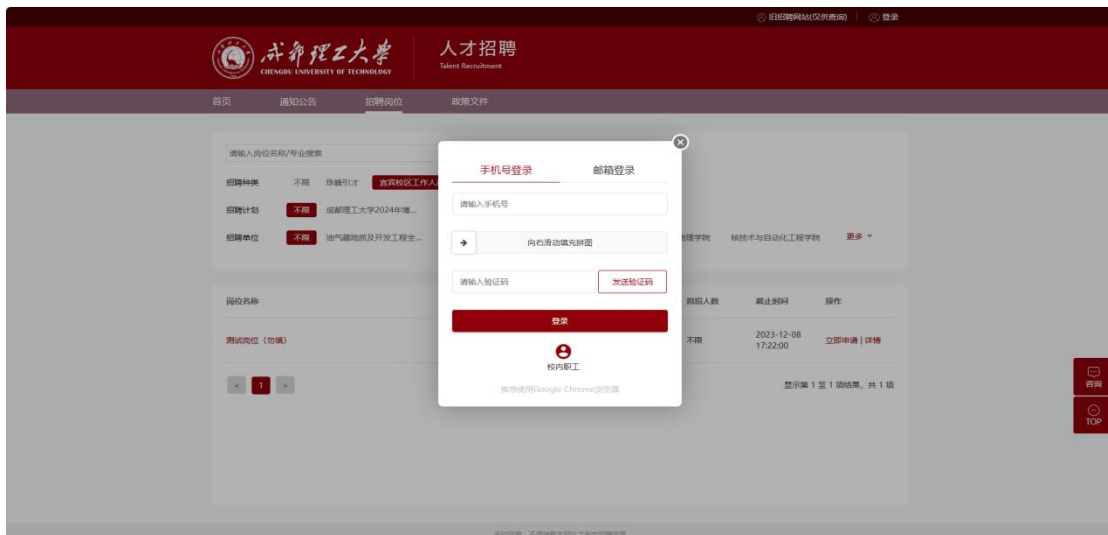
旧招聘网站(仅供查询) | 登录

成都理工大学
CHENGDU UNIVERSITY OF TECHNOLOGY

人才招聘
Talent Recruitment

首页 通知公告 招聘岗位 政策文件

请输入岗位名称/专业搜索

招聘种类 不限 殊巅引才 宜宾校区工作人

招聘计划 不限 成都理工大学2024年博...

招聘单位 不限 油气藏地质及开发工程全... 理学院 核技术与自动化工程学院 更多

岗位名称 招人数 截止时间 操作

测试岗位（勿填） 不限 2023-12-08 17:22:00 立即申请 | 详情

< 1 >

显示第 1 至 1 项结果，共 1 项

手机号登录 邮箱登录

请输入手机号

向右滑动填充拼图

请输入验证码 发送验证码

登录

校内职工

推荐使用Google Chrome浏览器

咨询

TOP

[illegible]